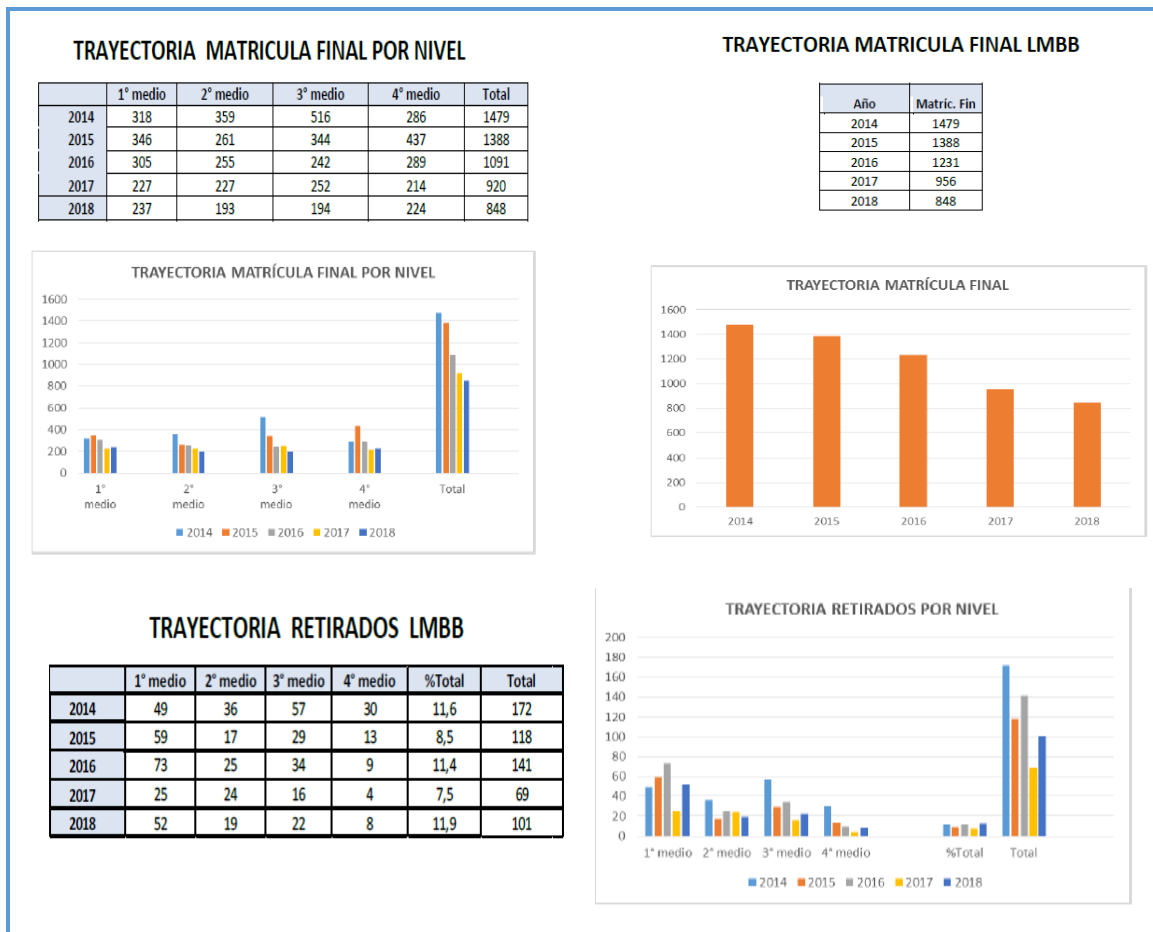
TRAYECTORIA MATRICULA FINAL POR NIVEL

| | 1° medio | 2° medio | 3° medio | 4° medio | Total |
|---|---|---|---|---|---|
| 2014 | 318 | 359 | 516 | 286 | 1479 |
| 2015 | 346 | 261 | 344 | 437 | 1388 |
| 2016 | 305 | 255 | 242 | 289 | 1091 |
| 2017 | 227 | 227 | 252 | 214 | 920 |
| 2018 | 237 | 193 | 194 | 224 | 848 |

TRAYECTORIA MATRICULA FINAL LMBB

| Año | Matric. Fin |
|---|---|
| 2014 | 1479 |
| 2015 | 1388 |
| 2016 | 1231 |
| 2017 | 956 |
| 2018 | 848 |

TRAYECTORIA MATRÍCULA FINAL POR NIVEL

1600
1400
1200
1000
800
600
400
200
0

1° medio
2° medio
3° medio
4° medio
Total

2014 2015 2016 2017 2018

TRAYECTORIA MATRÍCULA FINAL

1600
1400
1200
1000
800
600
400
200
0

2014 2015 2016 2017 2018

TRAYECTORIA RETIRADOS LMBB

| | 1° medio | 2° medio | 3° medio | 4° medio | %Total | Total |
|---|---|---|---|---|---|---|
| 2014 | 49 | 36 | 57 | 30 | 11,6 | 172 |
| 2015 | 59 | 17 | 29 | 13 | 8,5 | 118 |
| 2016 | 73 | 25 | 34 | 9 | 11,4 | 141 |
| 2017 | 25 | 24 | 16 | 4 | 7,5 | 69 |
| 2018 | 52 | 19 | 22 | 8 | 11,9 | 101 |

TRAYECTORIA RETIRADOS POR NIVEL

200
180
160
140
120
100
80
60
40
20
0

1° medio 2° medio 3° medio 4° medio %Total Total

2014 2015 2016 2017 2018